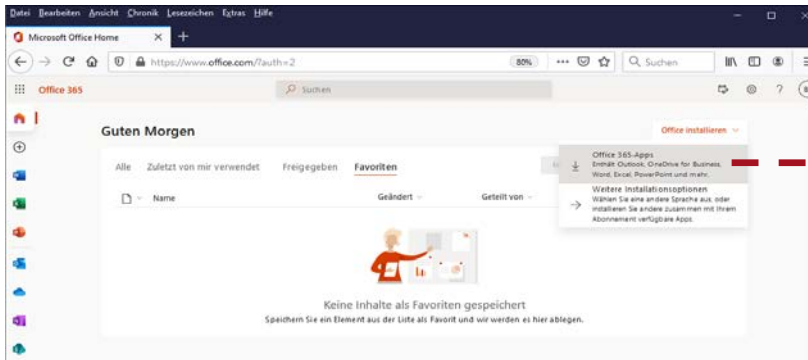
Datei Bearbeiten Ansicht Chronik Lesezeichen Extras Hilfe

Microsoft Office Home

https://www.office.com/?auth=2

80%

Suchen

Office 365

Suchen

Guten Morgen

Office installieren

Alle Zuletzt von mir verwendet Freigegeben Favoriten

Name

Geändert

Geteilt von

Office 365-Apps
Enthält Outlook, OneDrive for Business, Word, Excel, PowerPoint und mehr.

Weitere Installationsoptionen
Wählen Sie eine andere Sprache aus, oder installieren Sie andere zusammen mit Ihrem Abonnement verfügbare Apps.

Keine Inhalte als Favoriten gespeichert

Speichern Sie ein Element aus der Liste als Favorit und wir werden es hier ablegen.